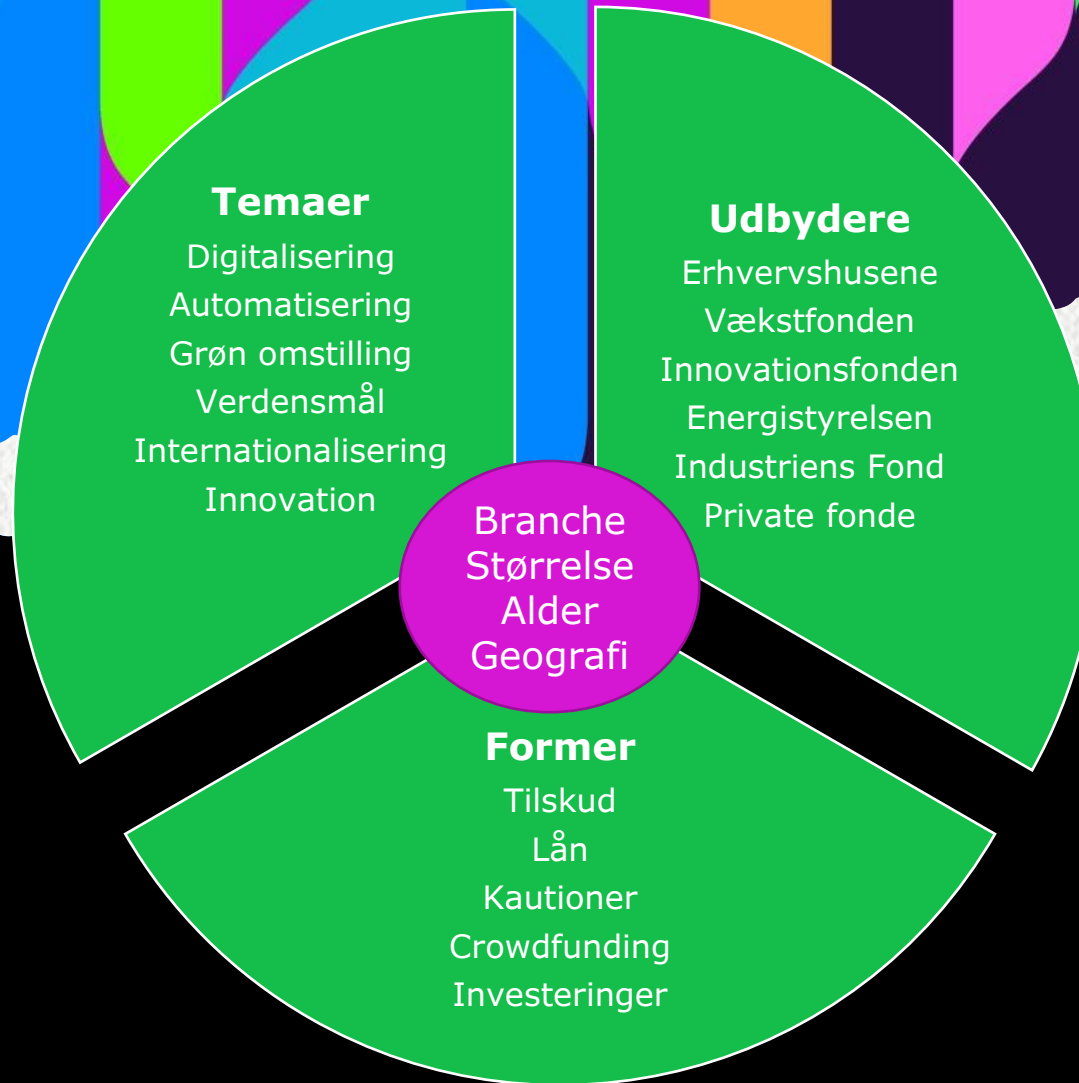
Temaer
Digitalisering
Automatisering
Grøn omstilling
Verdensmål
Internationalisering
Innovation

Udbydere
Erhvervshusene
Vækstfonden
Innovationsfonden
Energistyrelsen
Industriens Fond
Private fonde

Branche
Størrelse
Alder
Geografi

Former
Tilskud
Lån
Kautioner
Crowdfunding
Investeringer